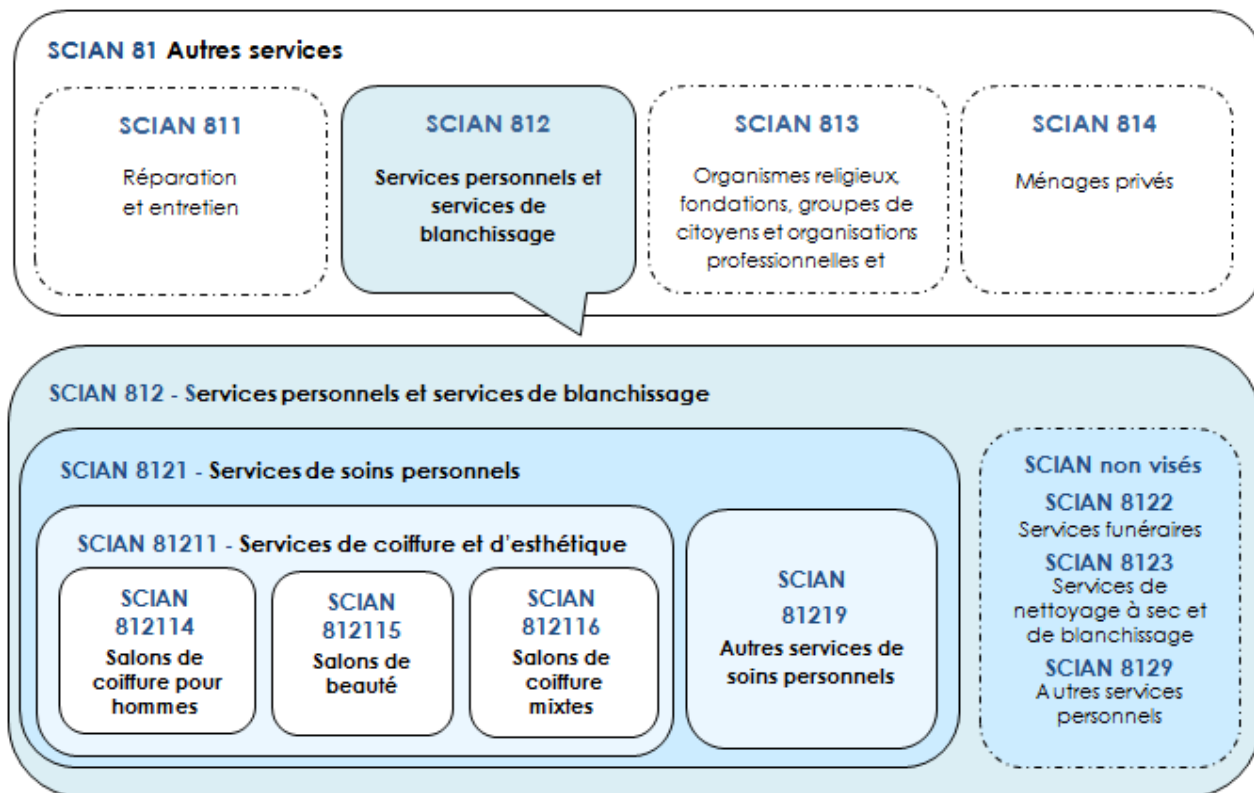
SCIAN 81 Autres services

SCIAN 811
Réparation et entretien

SCIAN 812
Services personnels et services de blanchissage

SCIAN 813
Organismes religieux, fondations, groupes de citoyens et organisations professionnelles et

SCIAN 814
Ménages privés

SCIAN 812 - Services personnels et services de blanchissage

SCIAN 8121 - Services de soins personnels

SCIAN 81211 - Services de coiffure et d'esthétique

SCIAN 812114
Salons de coiffure pour hommes

SCIAN 812115
Salons de beauté

SCIAN 812116
Salons de coiffure mixtes

SCIAN 81219
Autres services de soins personnels

SCIAN non visés
SCIAN 8122
Services funéraires
SCIAN 8123
Services de nettoyage à sec et de blanchissage
SCIAN 8129
Autres services personnels